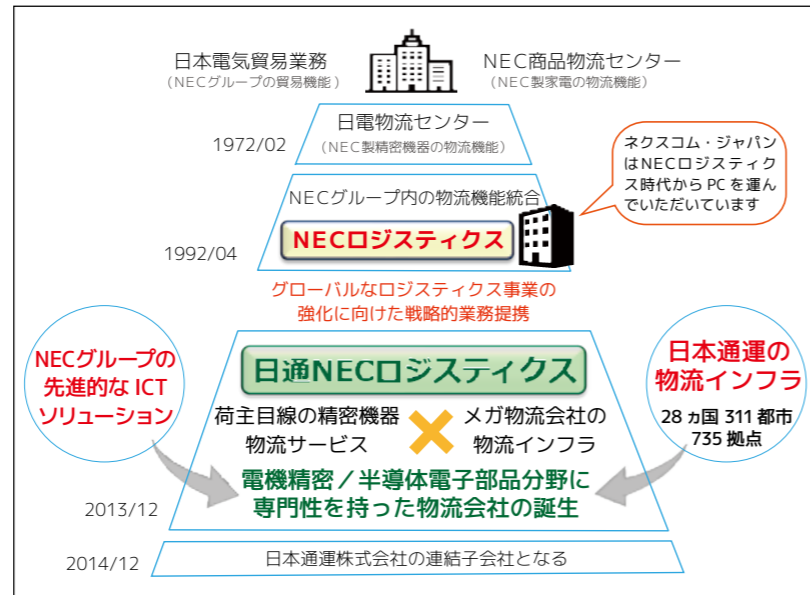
日本電気貿易業務
（NECグループの貿易機能）

NEC商品物流センター
（NEC製家電の物流機能）

日電物流センター
（NEC製精密機器の物流機能）

1972/02

ネクスコム・ジャパンはNECロジスティクス時代からPCを運んでいただいています

NECグループ内の物流機能統合

NECロジスティクス

1992/04

グローバルなロジスティクス事業の強化に向けた戦略的業務提携

NECグループの先進的なICTソリューション

日通NECロジスティクス

日本通運の物流インフラ

28ヵ国 311都市 735拠点

荷主目線の精密機器物流サービス

メガ物流会社の物流インフラ

電機精密／半導体電子部品分野に専門性を持った物流会社の誕生

2013/12

2014/12

日本通運株式会社の連結子会社となる